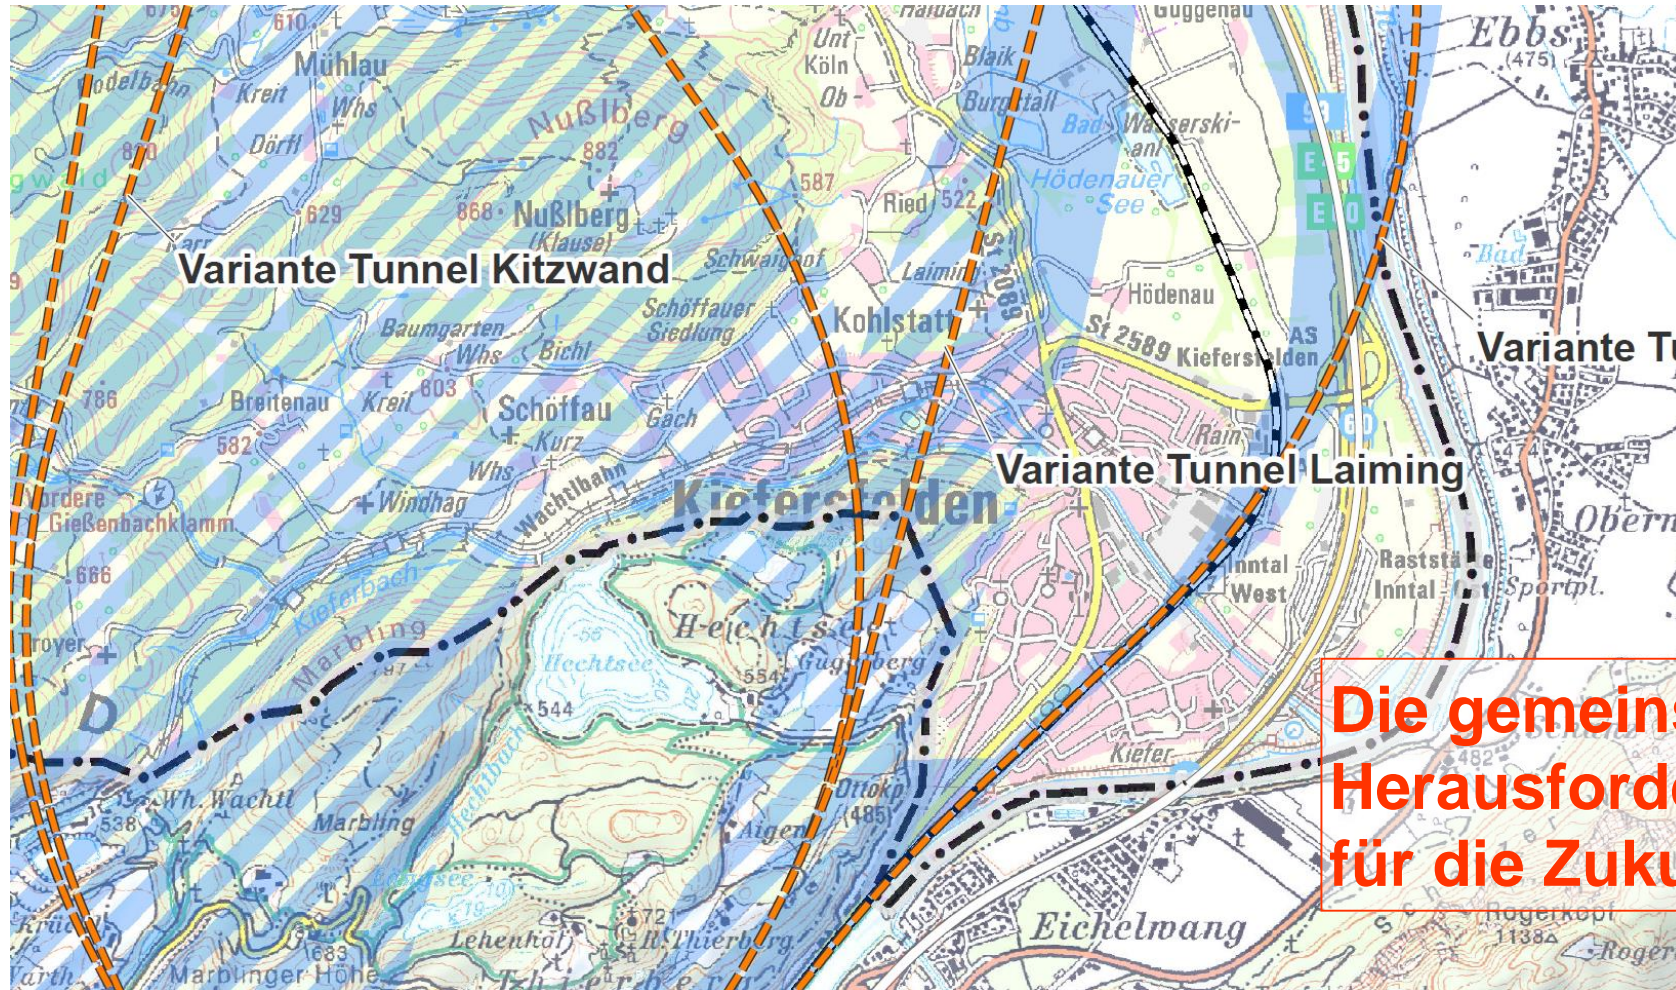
Variante Tunnel Kitzwand

Variante Tunnel Laiming

Variante Tu

Die gemeins
Herausford
für die Zuku

Mühlau
Kreit
Whs
Dörfl
Nußlberg
882
870
629
868
Nußlberg
(Klause)
587
Ried 522
Unt
Köln
Ob
Blaik
Burgstall
Bad
Wasserski-
anl
Hödenauer
See
Guggenau
Ebbs
(475)
Schwaigbf
Laiming
St 2089
Hödenau
Schöffauer
Siedlung
Kohlstatt
Baumgarten
Whs
Bichl
Breitenau
Kreit
603
786
582
Schöffau
Kurz
Gach
Whs
Wachtlbahn
Kiefersfelden
St 2589
Kiefersfelden
AS
Rain
Bad
Obern
Inntal
West
Raststätte
Inntal
Sportpl.
Windhag
Gießenbachklamm
666
Kieferbach
Marbling
Troyer
Hechtsee
Hechtsee
Guggenberg
554
544
Wh. Wachtl
538
Marbling
Hechtbach
Ottokap
(485)
Aigen
Kiefer
482
Eichelwang
Lehenhof
Thierberg
Marblinger Höhe
683
Rogerkopf
1138
Roger
E 45
E 60
93
60